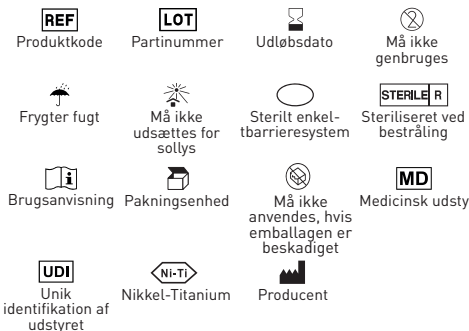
REF
Produktkode

LOT
Partinummer

Udløbsdato

Må ikke genbruges

Frygter fugt

Må ikke udsættes for sollys

Sterilt enkeltbarrieresystem

STERILE R
Steriliseret ved bestråling

Brugsanvisning

Pakningsenhed

Må ikke anvendes, hvis emballagen er beskadiget

MD
Medicinsk udsty

UDI
Unik identifikation af udstyret

Ni-Ti
Nikkel-Titanium

Producent